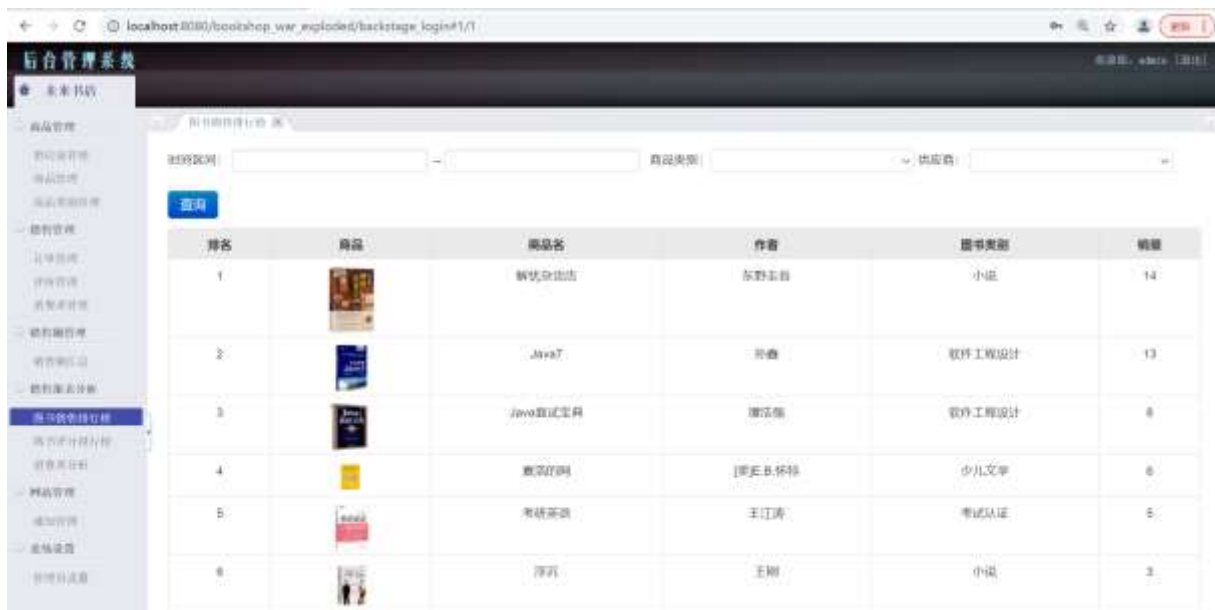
localhost:8080/bookshop_war_exploded/backstage_login#1/1

后台管理系统

欢迎您: admin [退出]

未来书店

商品管理

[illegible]

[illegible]

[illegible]

销售管理

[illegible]

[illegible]

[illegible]

销售额管理

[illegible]

销售量分析

图书销售排行榜

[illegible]

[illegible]

网站管理

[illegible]

系统设置

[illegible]

图书销售排行榜

时间区间: — 商品类别: 供应商:

查询

| 排名 | 商品 | 商品名 | 作者 | 图书类别 | 销量 |
|---|---|---|---|---|---|
| 1 | | 解忧杂货店 | 东野圭吾 | 小说 | 14 |
| 2 | | Java7 | 书鑫 | 软件工程设计 | 13 |
| 3 | | Java面试宝典 | 谭浩强 | 软件工程设计 | 8 |
| 4 | | 夏洛的网 | [美]E.B.怀特 | 少儿文学 | 6 |
| 5 | | 考研英语 | 王江涛 | 考试认证 | 5 |
| 6 | | 浮沉 | 王朔 | 小说 | 3 |